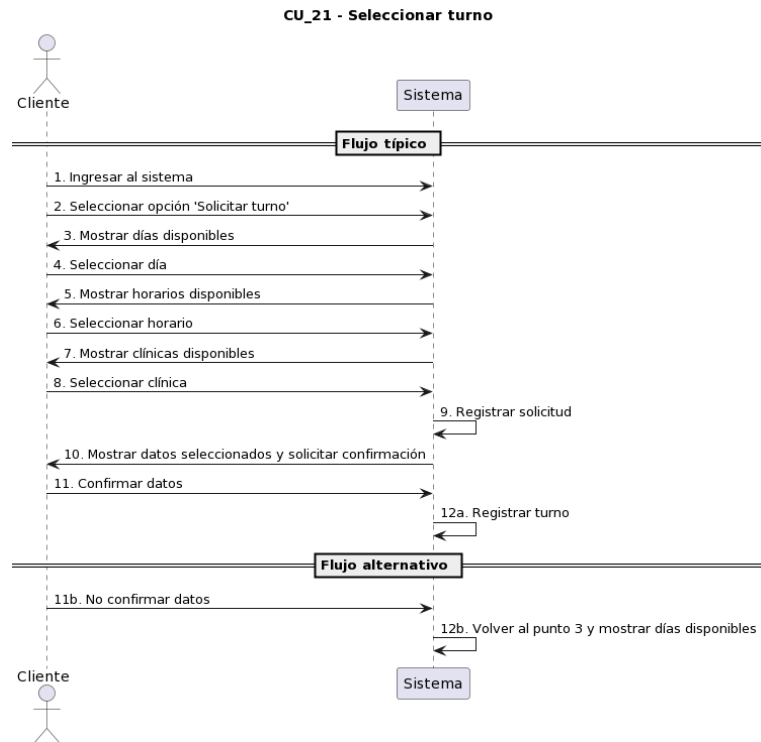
CU_21 - Seleccionar turno

Cliente

Sistema

Flujo típico

1. Ingresar al sistema

2. Seleccionar opción 'Solicitar turno'

3. Mostrar días disponibles

4. Seleccionar día

5. Mostrar horarios disponibles

6. Seleccionar horario

7. Mostrar clínicas disponibles

8. Seleccionar clínica

9. Registrar solicitud

10. Mostrar datos seleccionados y solicitar confirmación

11. Confirmar datos

12a. Registrar turno

Flujo alternativo

11b. No confirmar datos

12b. Volver al punto 3 y mostrar días disponibles

Cliente

Sistema